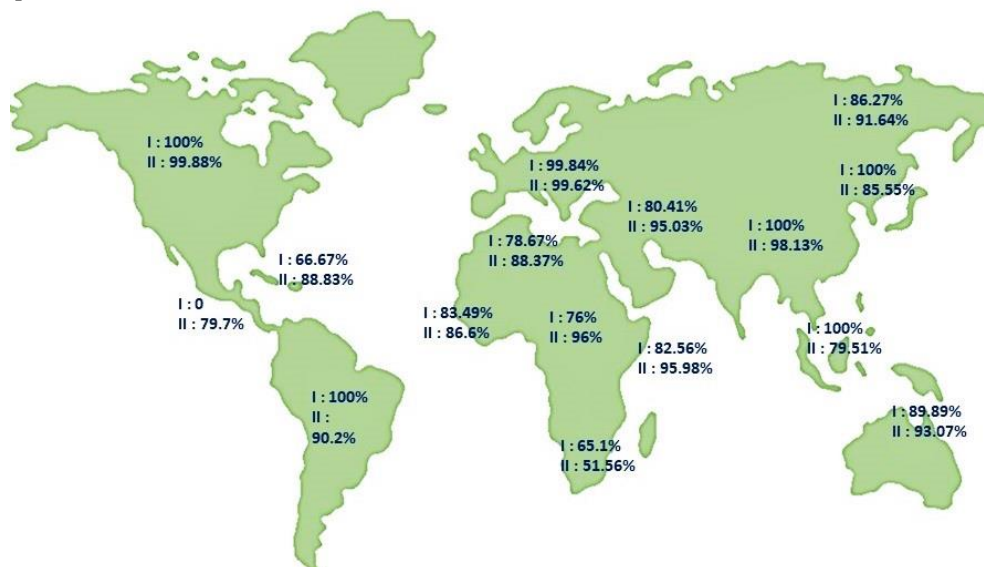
I : 100%
II : 99.88%

I : 66.67%
II : 88.83%

I : 0
II : 79.7%

I : 100%
II : 90.2%

I : 99.84%
II : 99.62%

I : 78.67%
II : 88.37%

I : 83.49%
II : 86.6%

I : 76%
II : 96%

I : 82.56%
II : 95.98%

I : 65.1%
II : 51.56%

I : 80.41%
II : 95.03%

I : 86.27%
II : 91.64%

I : 100%
II : 85.55%

I : 100%
II : 98.13%

I : 100%
II : 79.51%

I : 89.89%
II : 93.07%